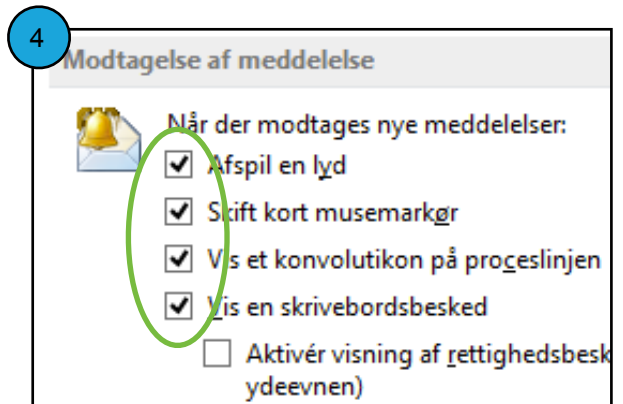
4

Modtagelse af meddelelse

Når der modtages nye meddelelser:

Afspil en lyd

Skift kort musemarkør

Vis et konvolutikon på proceslinjen

Vis en skrivebordsbesked

Aktivér visning af rettighedsbesk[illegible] ydeevnen)